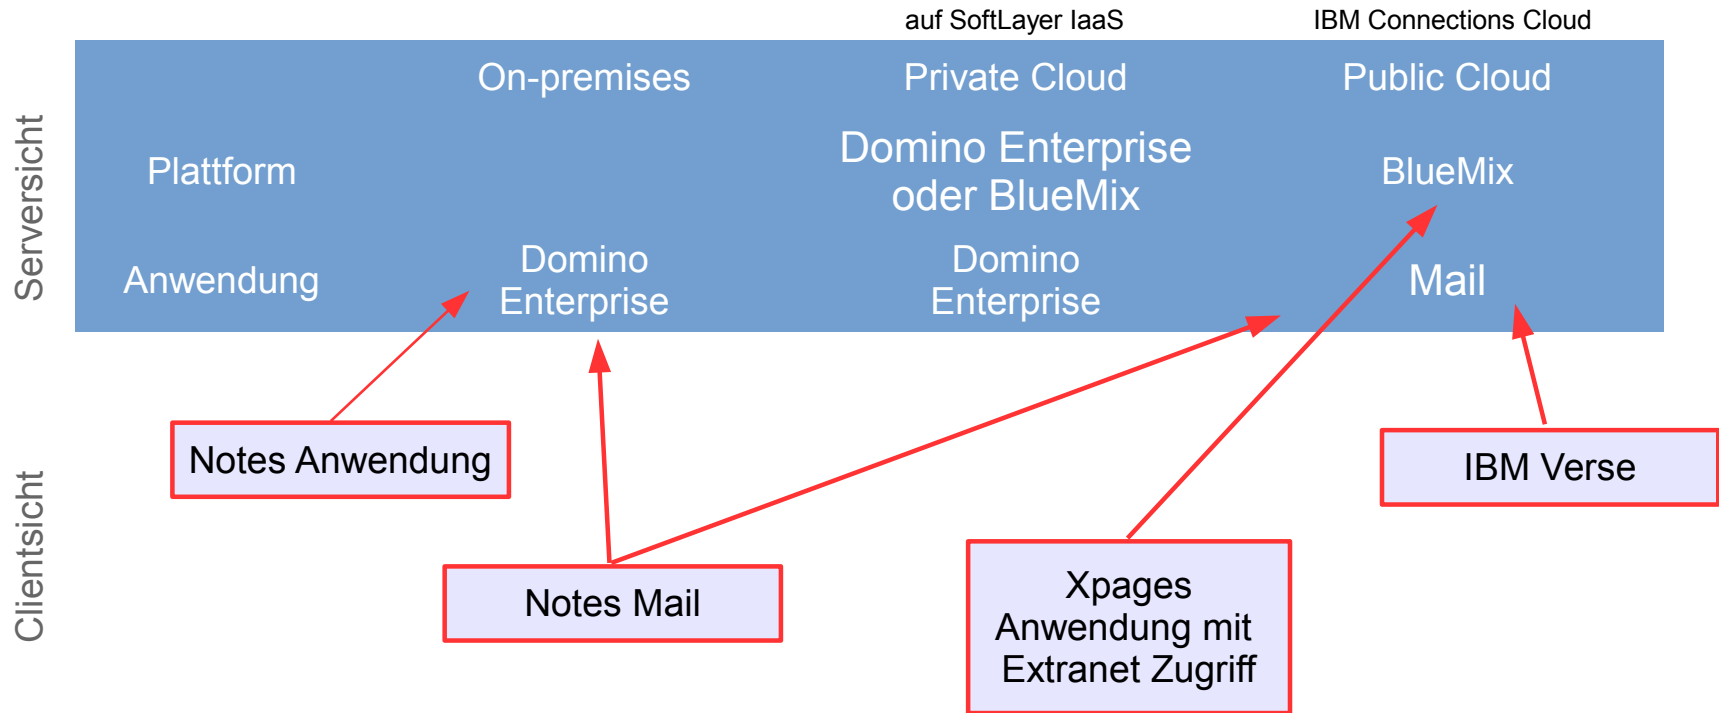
auf SoftLayer IaaS

IBM Connections Cloud

Serversicht

| | On-premises | Private Cloud | Public Cloud |
|---|---|---|---|
| Plattform | | Domino Enterprise oder BlueMix | BlueMix |
| Anwendung | Domino Enterprise | Domino Enterprise | Mail |

Clientsicht

Notes Anwendung

Notes Mail

Xpages Anwendung mit Extranet Zugriff

IBM Verse